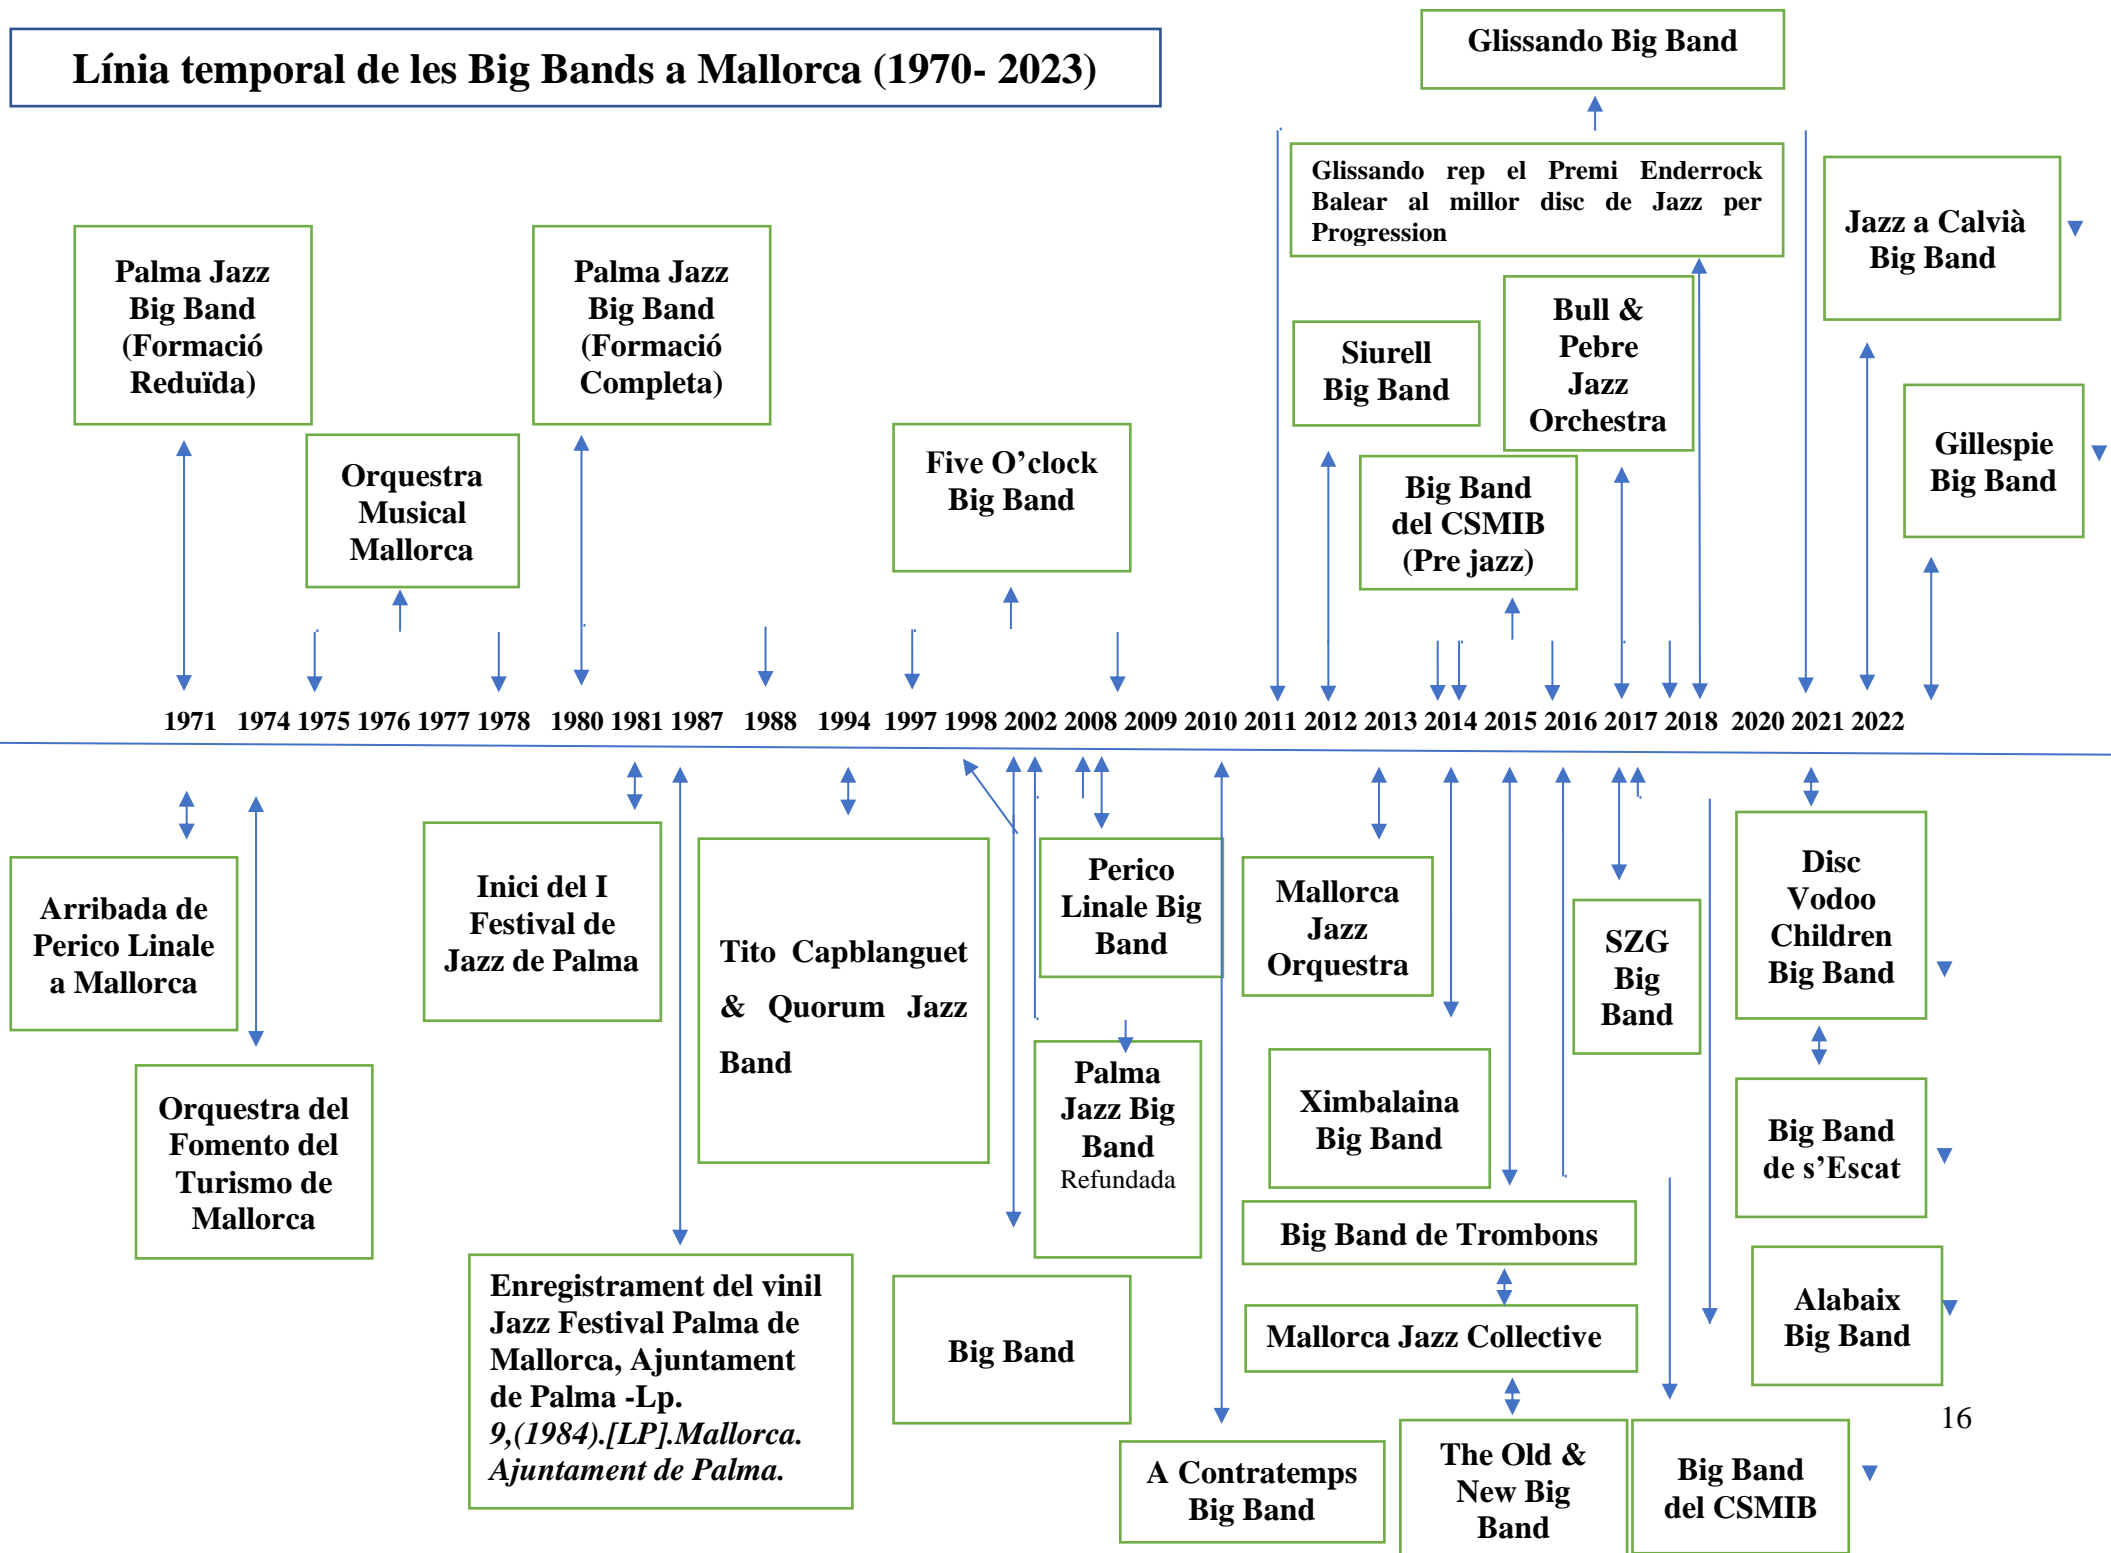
Línia temporal de les Big Bands a Mallorca (1970- 2023)

Glissando Big Band

Glissando rep el Premi Enderrock Balear al millor disc de Jazz per Progression

Jazz a Calvià Big Band

Palma Jazz Big Band (Formació Reduïda)

Palma Jazz Big Band (Formació Completa)

Siurell Big Band

Bull & Pebre Jazz Orchestra

Orquestra Musical Mallorca

Five O'clock Big Band

Big Band del CSMIB (Pre jazz)

Gillespie Big Band

1971 1974 1975 1976 1977 1978 1980 1981 1987 1988 1994 1997 1998 2002 2008 2009 2010 2011 2012 2013 2014 2015 2016 2017 2018 2020 2021 2022

Arribada de Perico Linale a Mallorca

Orquestra del Fomento del Turismo de Mallorca

Inici del I Festival de Jazz de Palma

Tito Capblanguet & Quorum Jazz Band

Perico Linale Big Band

Palma Jazz Big Band Refundada

Mallorca Jazz Orquestra

SZG Big Band

Disc Vodoo Children Big Band

Xímbalaina Big Band

Big Band de s'Escat

Big Band de Trombons

Mallorca Jazz Collective

Alabaix Big Band

Enregistrament del vinil Jazz Festival Palma de Mallorca, Ajuntament de Palma -Lp. 9,(1984).[LP].Mallorca. Ajuntament de Palma.

Big Band

A Contratemps Big Band

The Old & New Big Band

Big Band del CSMIB

16